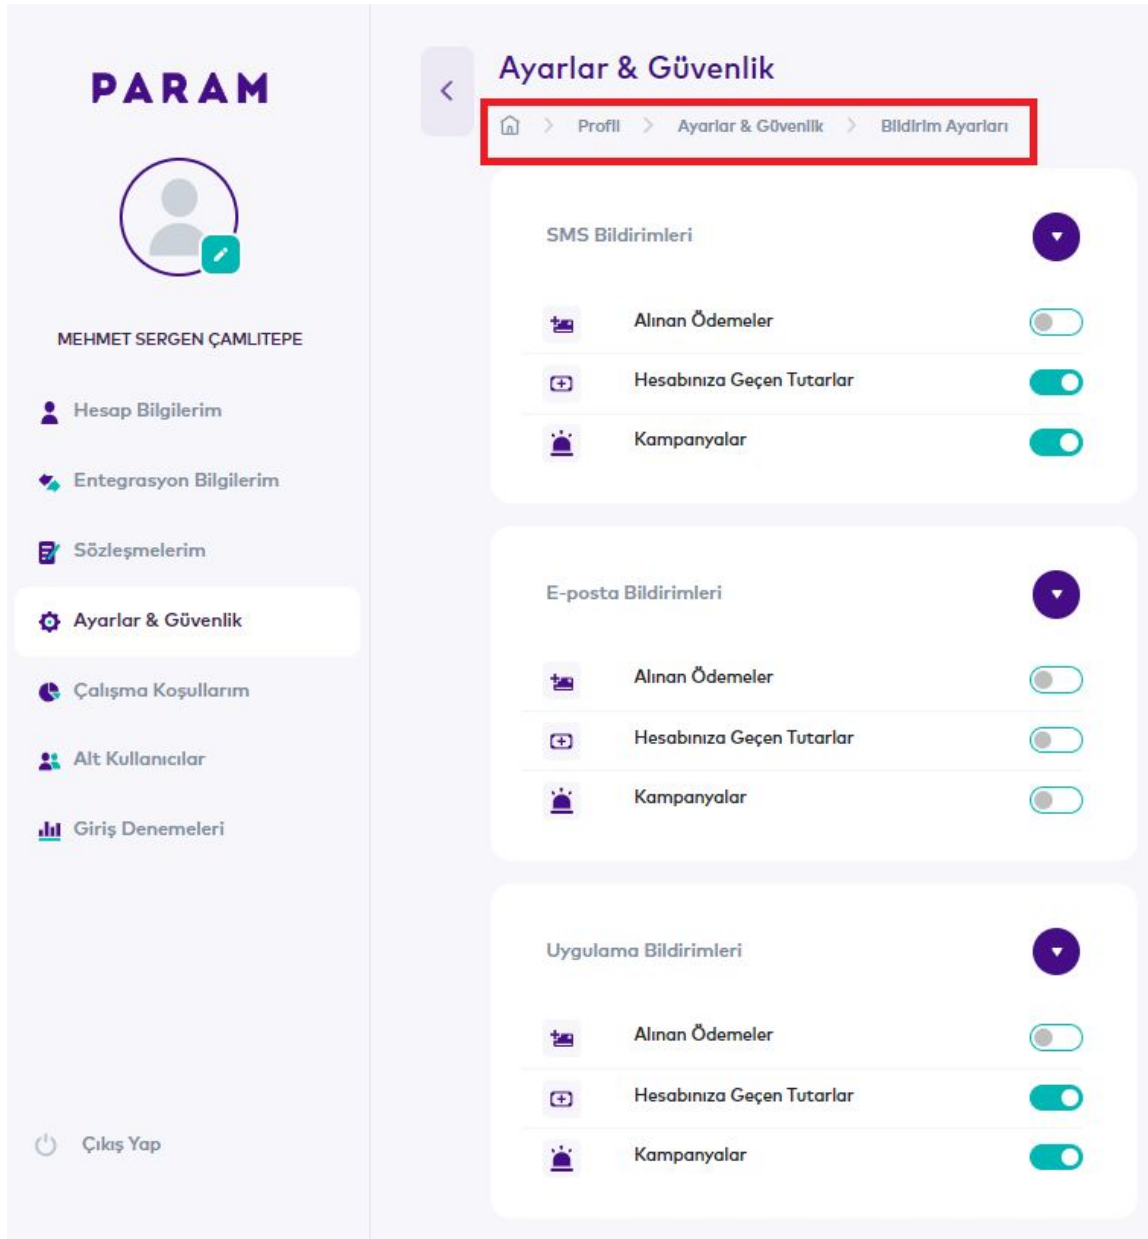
PARAM

MEHMET SERGEN ÇAMLITEPE

Hesap Bilgilerim

Entegrasyon Bilgilerim

Sözleşmelerim

Ayarlar & Güvenlik

Çalışma Koşullarım

Alt Kullanıcılar

Giriş Denemeleri

Çıkış Yap

Ayarlar & Güvenlik

Profil > Ayarlar & Güvenlik > Bildirim Ayarları

SMS Bildirimleri

Alınan Ödemeler

Hesabınıza Geçen Tutarlar

Kampanyalar

E-posta Bildirimleri

Alınan Ödemeler

Hesabınıza Geçen Tutarlar

Kampanyalar

Uygulama Bildirimleri

Alınan Ödemeler

Hesabınıza Geçen Tutarlar

Kampanyalar